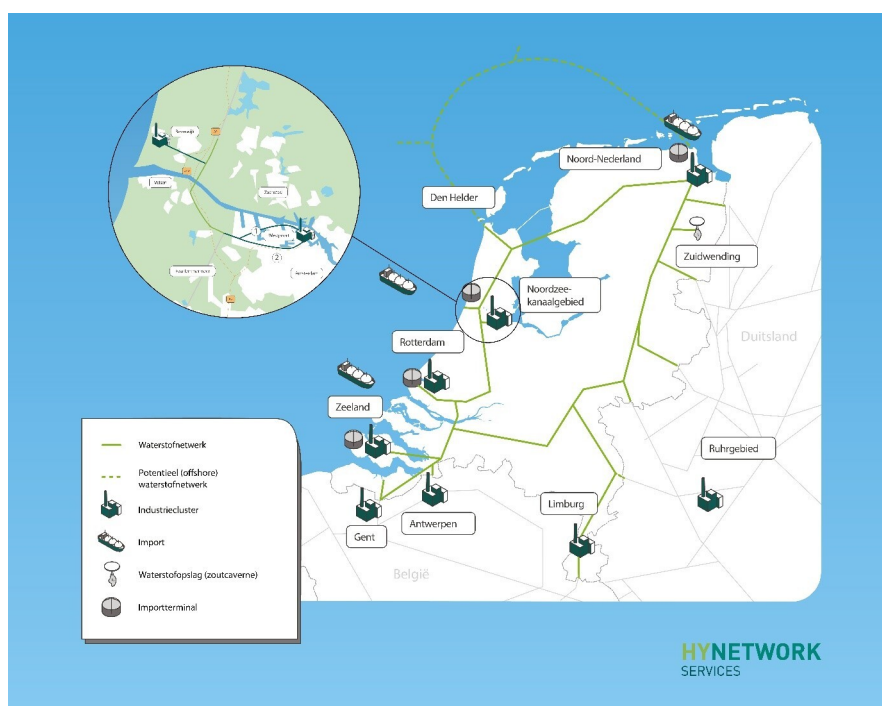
Beverwijk

Velsen

Zaanstad

Westpoort

1

2

Haarlemmermeer

Amsterdam

Noord-Nederland

Den Helder

Zuidwending

Noordzee-kanaalgebied

Duitsland

Rotterdam

Zeeland

Ruhrgebied

Limburg

Gent

Antwerpen

België

Waterstofnetwerk

Potentieel (offshore) waterstofnetwerk

Industriecluster

Import

Waterstofopslag (zoutcaverne)

Importterminal

HYNETWORK SERVICES